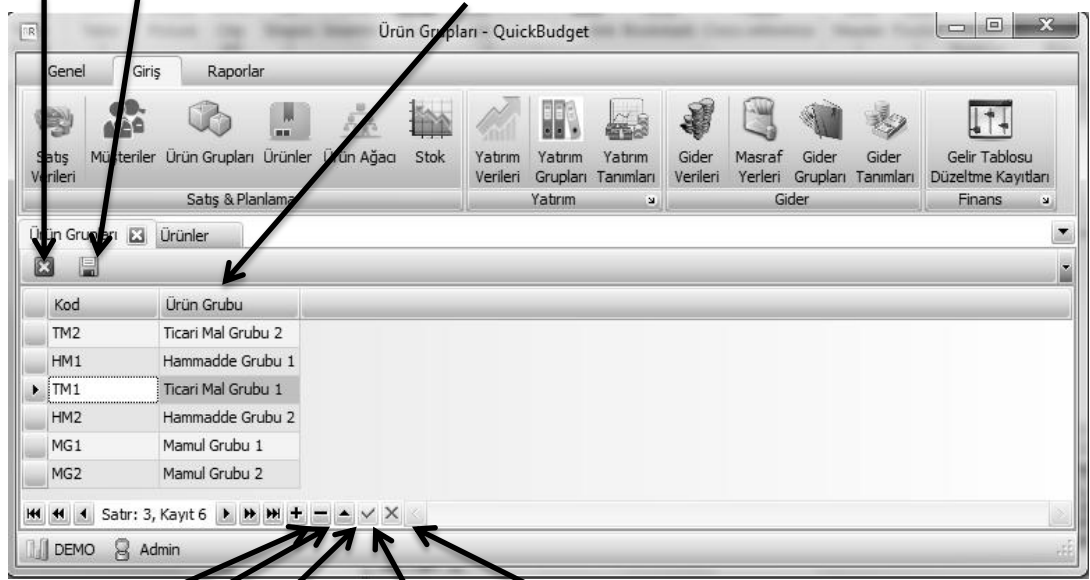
Ürün Grupları - QuickBudget

Genel | Giriş | Raporlar

Satış Verileri | Müşteriler | Ürün Grupları | Ürünler | Ürün Ağacı | Stok
Satış & Planlama

Yatırım Verileri | Yatırım Grupları | Yatırım Tanımları
Yatırım

Gider Verileri | Masraf Yerleri | Gider Grupları | Gider Tanımları
Gider

Gelir Tablosu Düzeltme Kayıtları
Finans

Ürün Grupları | Ürünler

| Kod | Ürün Grubu |
|---|---|
| TM2 | Ticari Mal Grubu 2 |
| HM1 | Hammadde Grubu 1 |
| TM1 | Ticari Mal Grubu 1 |
| HM2 | Hammadde Grubu 2 |
| MG1 | Mamul Grubu 1 |
| MG2 | Mamul Grubu 2 |

Satır: 3, Kayıt 6

DEMO | Admin